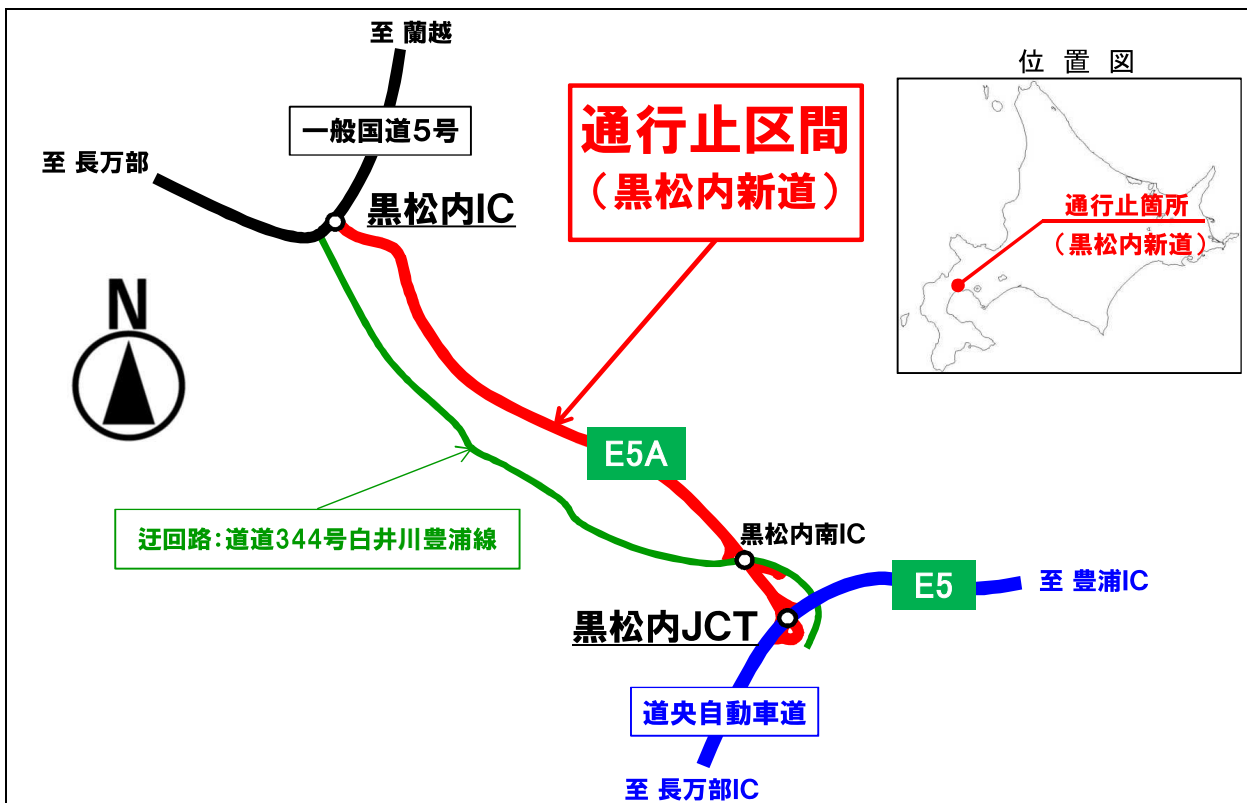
至 蘭越

一般国道5号

至 長万部

黒松内IC

通行止区間
（黒松内新道）

位 置 図

通行止箇所
（黒松内新道）

N

E5A

迂回路：道道344号白井川豊浦線

黒松内南IC

E5

至 豊浦IC

黒松内JCT

道央自動車道

至 長万部IC